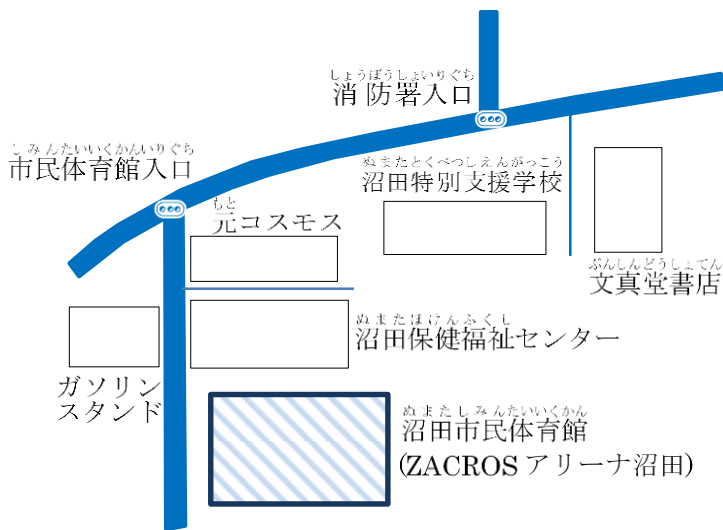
しょうぼうしょいりぐち
消防署入口

しみんたいいくかんいりぐち
市民体育館入口

ぬまたとくべつしえんがっこう
沼田特別支援学校

もと
元コスモス

ぶんしんどうしょてん
文真堂書店

ぬまたほけんふくし
沼田保健福祉センター

ガソリンスタンド

ぬまたしみんたいいくかん
沼田市民体育館
(ZACROS アリーナ沼田)